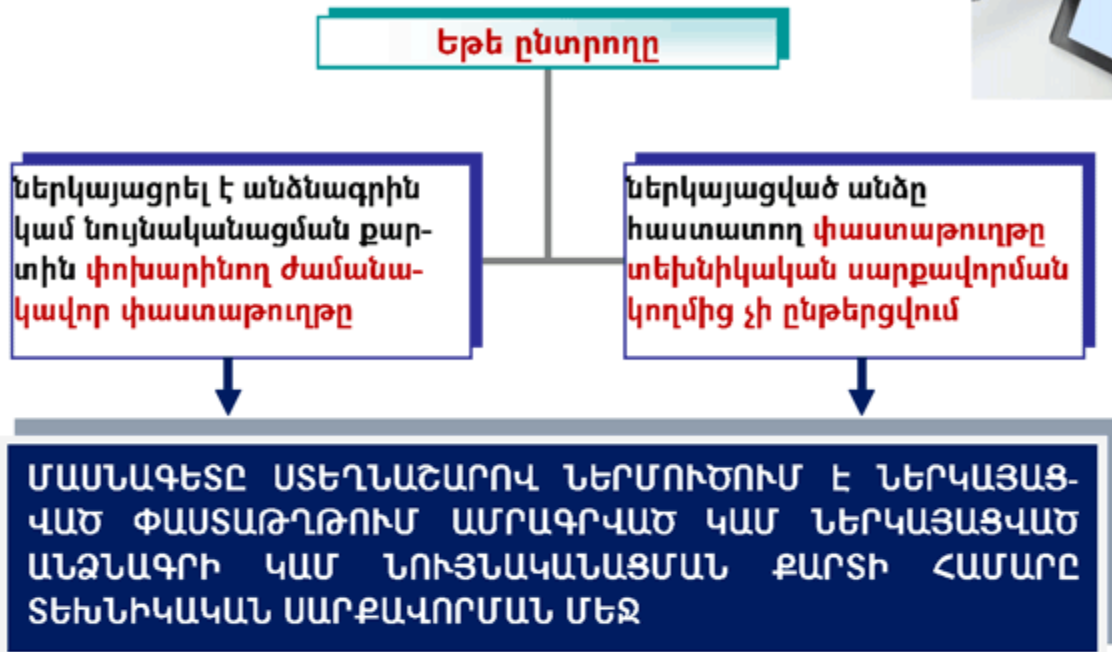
Եթե ընտրողը

ներկայացրել է անձնագրին կամ նույնականացման քարտին փոխարինող ժամանակավոր փաստաթուղթը

ներկայացված անձը հաստատող փաստաթուղթը տեխնիկական սարքավորման կողմից չի ընթերցվում

ՄԱՍՆԱԳԵՏԸ ՍՏԵՂՆԱՇԱՐՈՎ ՆԵՐՄՈՒԾՈՒՄ Է ՆԵՐԿԱՅԱՑՎԱԾ ՓԱՍՏԱԹՂԹՈՒՄ ԱՄՐԱԳՐՎԱԾ ԿԱՄ ՆԵՐԿԱՅԱՑՎԱԾ ԱՆՁՆԱԳՐԻ ԿԱՄ ՆՈՒՅՆԱԿԱՆԱՑՄԱՆ ՔԱՐՏԻ ՀԱՄԱՐԸ ՏԵԽՆԻԿԱԿԱՆ ՍԱՐՔԱՎՈՐՄԱՆ ՄԵՋ